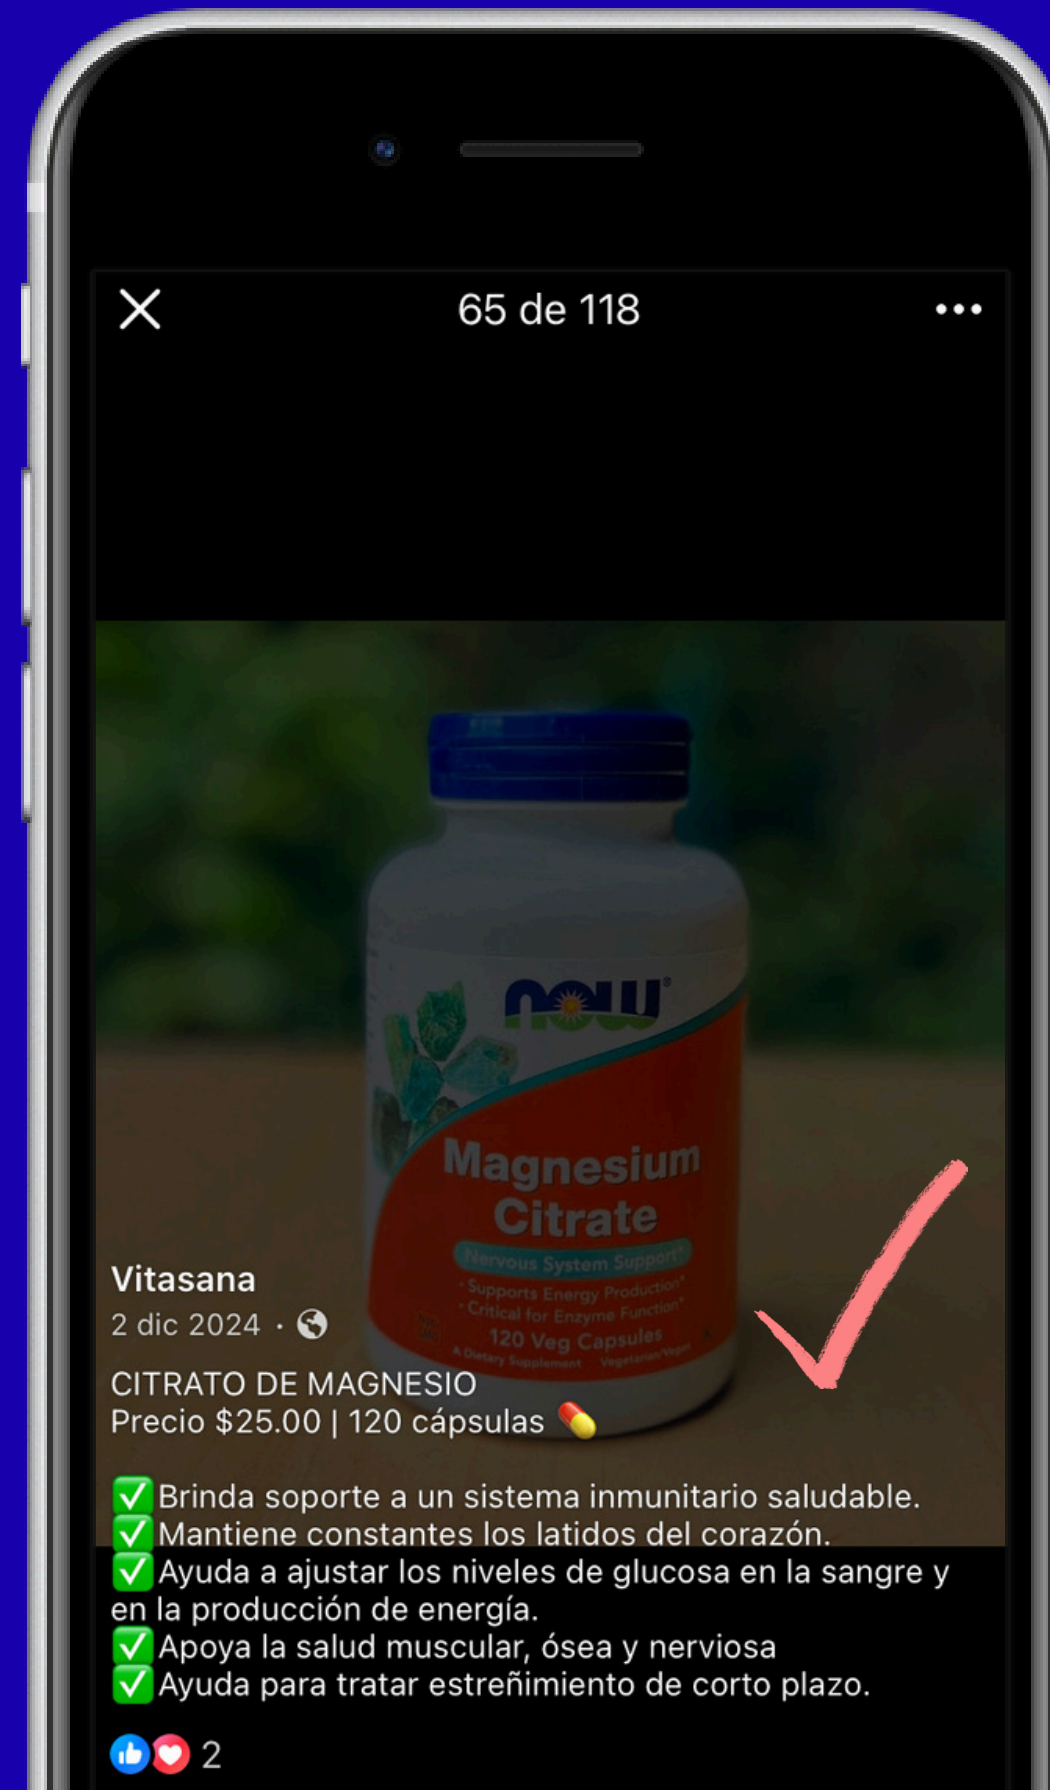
65 de 118

NOW®

Magnesium Citrate

Nervous System Support*

· Supports Energy Production*
· Critical for Enzyme Function*

120 Veg Capsules

A Dietary Supplement Vegetarian/Vegan

Vitasana

2 dic 2024 ·

CITRATO DE MAGNESIO
Precio $25.00 | 120 cápsulas 💊

✅Brinda soporte a un sistema inmunitario saludable.
✅Mantiene constantes los latidos del corazón.
✅Ayuda a ajustar los niveles de glucosa en la sangre y en la producción de energía.
✅Apoya la salud muscular, ósea y nerviosa
✅Ayuda para tratar estreñimiento de corto plazo.

2